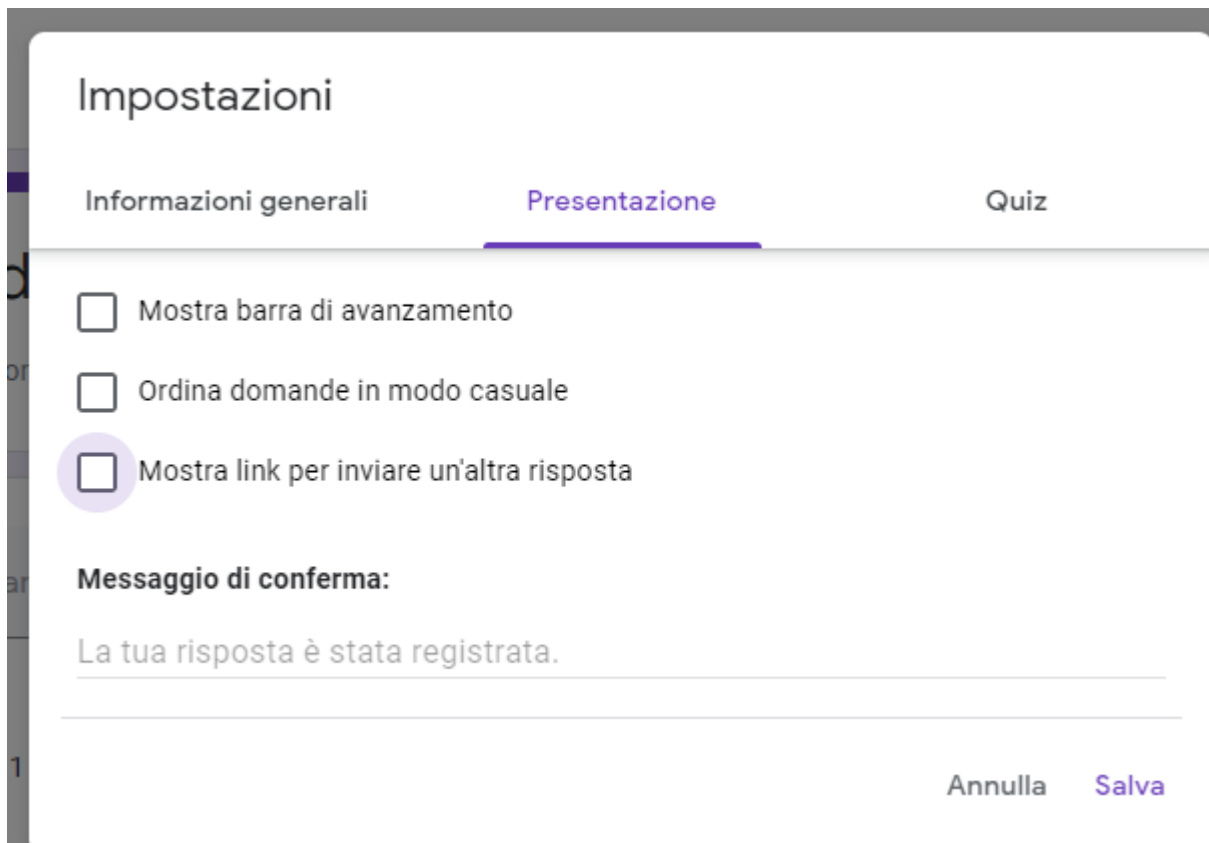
Impostazioni

Informazioni generali

Presentazione

Quiz

Mostra barra di avanzamento

Ordina domande in modo casuale

Mostra link per inviare un'altra risposta

Messaggio di conferma:

La tua risposta è stata registrata.

Annulla

Salva